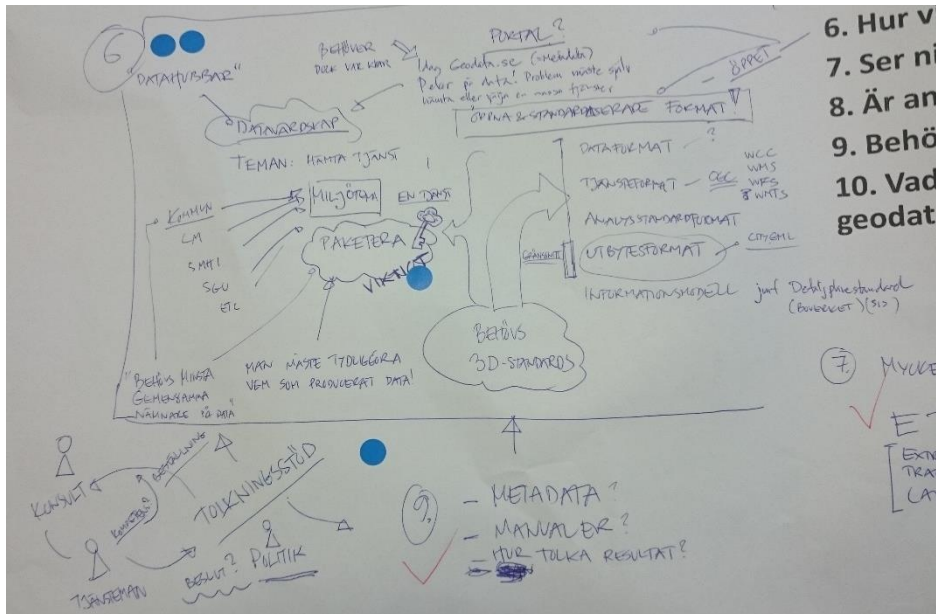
6 "DATAHUBBAR"

BEHÖVER DOCK VAR KLART

PORTAL?
Idag Geodata.se (metadata)
Peker på data! Problem måste spår hämta eller gå in massa tjänster

ÖPPET

ÖPPNA & STANDARDISERADE FORMAT

DATAVÄRDSKAP

TEMAN: HÄMTA TJÄNST

DATAFORMAT ?

TJÄNSTEFORMAT - OGC WCS WMS WFS 3D WMTS

ANALYSSTANDARDFORMAT

GRÄNSNITT UTBYTESFORMAT - CITYGML

INFORMATIONSMODELL jmf Detaljplanestandard (BOVERKET) (SIS)

KOMMUN
LM
SMHI
SGU
ETC

MILJÖDATA EN TJÄNST

PAKETERA
VIKTIGT

BEHÖVS 3D-STANDARDS

"BEHÖVS VISSA GEMENSAMMA NAMNREGLER PÅ DATA"

MAN MÅSTE TYDLIGGÖRA VEM SOM PRODUCERAT DATA!

KONSULT
BESTÄLLNING
KOMPETENS
TOLKNINGSSTÖD
TJÄNSTEMAN
BESLUT? POLITIK

9. - METADATA?
- MANUALER?
- HUR TOLKA RESULTAT?

6. Hur v
7. Ser ni
8. Är an
9. Behö
10. Vad geodat

7. MYCKE

E T
EXT
TRA
(LA